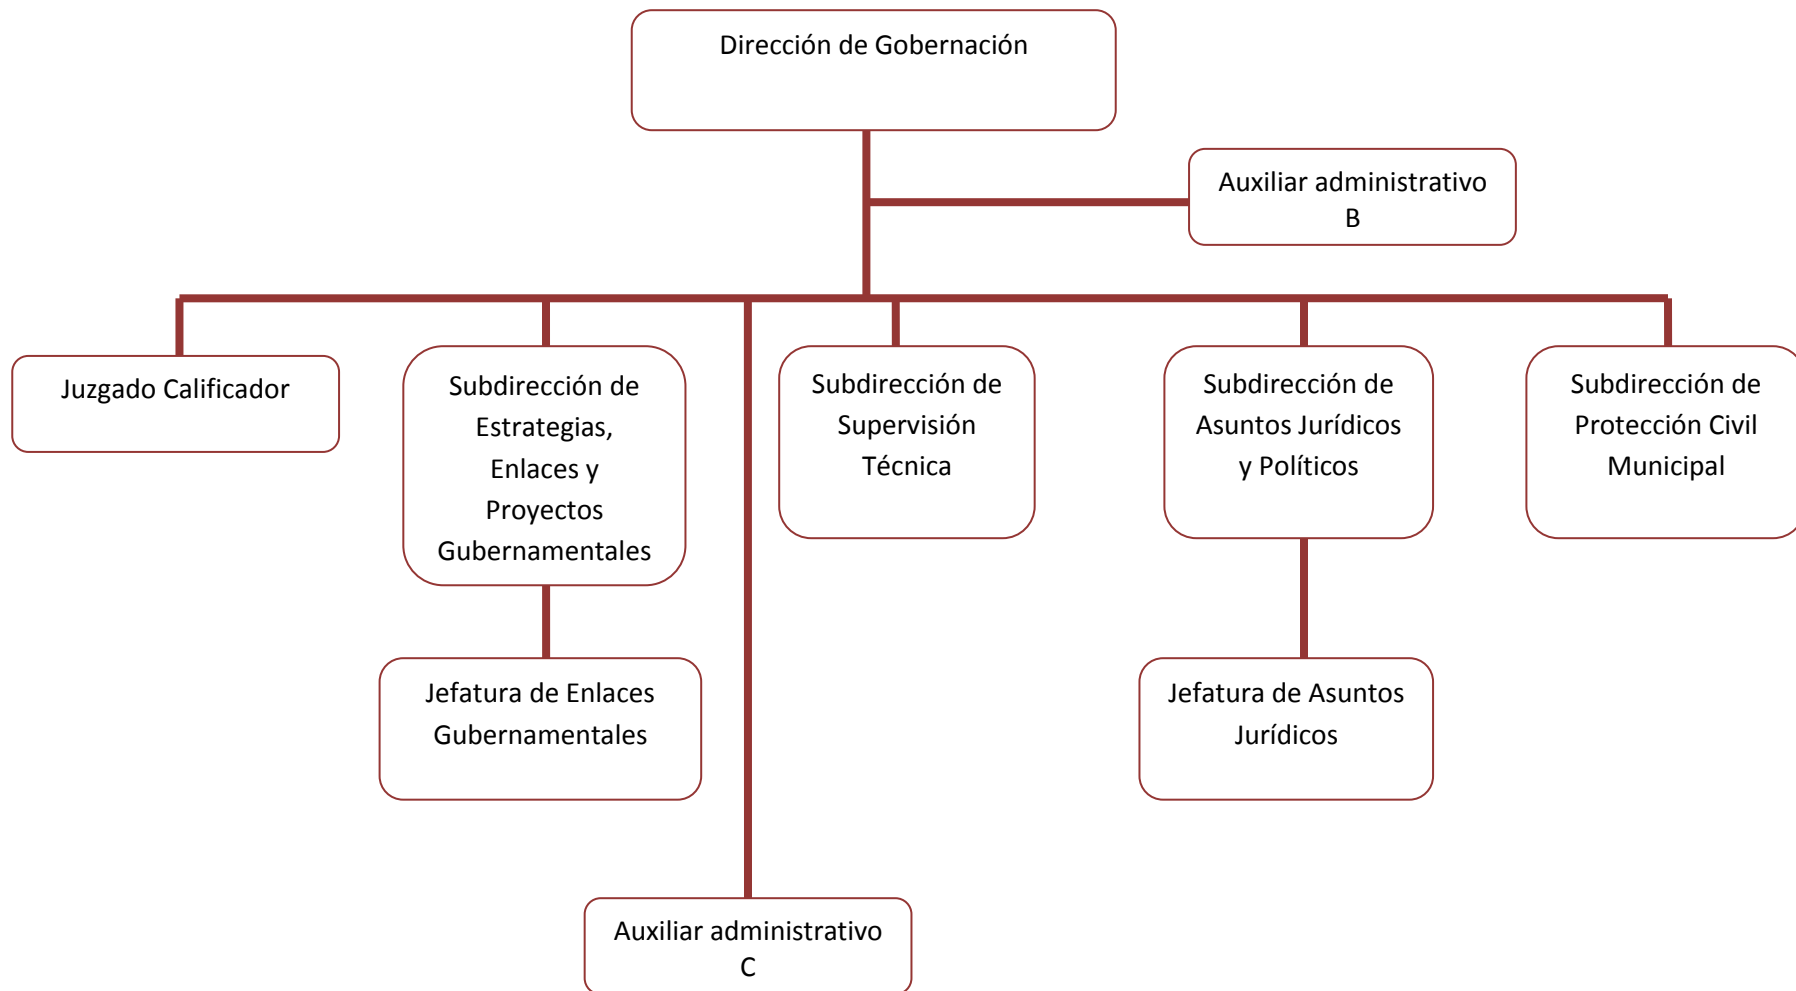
Dirección de Gobernación

Auxiliar administrativo B

Juzgado Calificador

Subdirección de Estrategias, Enlaces y Proyectos Gubernamentales

Subdirección de Supervisión Técnica

Subdirección de Asuntos Jurídicos y Políticos

Subdirección de Protección Civil Municipal

Jefatura de Enlaces Gubernamentales

Jefatura de Asuntos Jurídicos

Auxiliar administrativo C